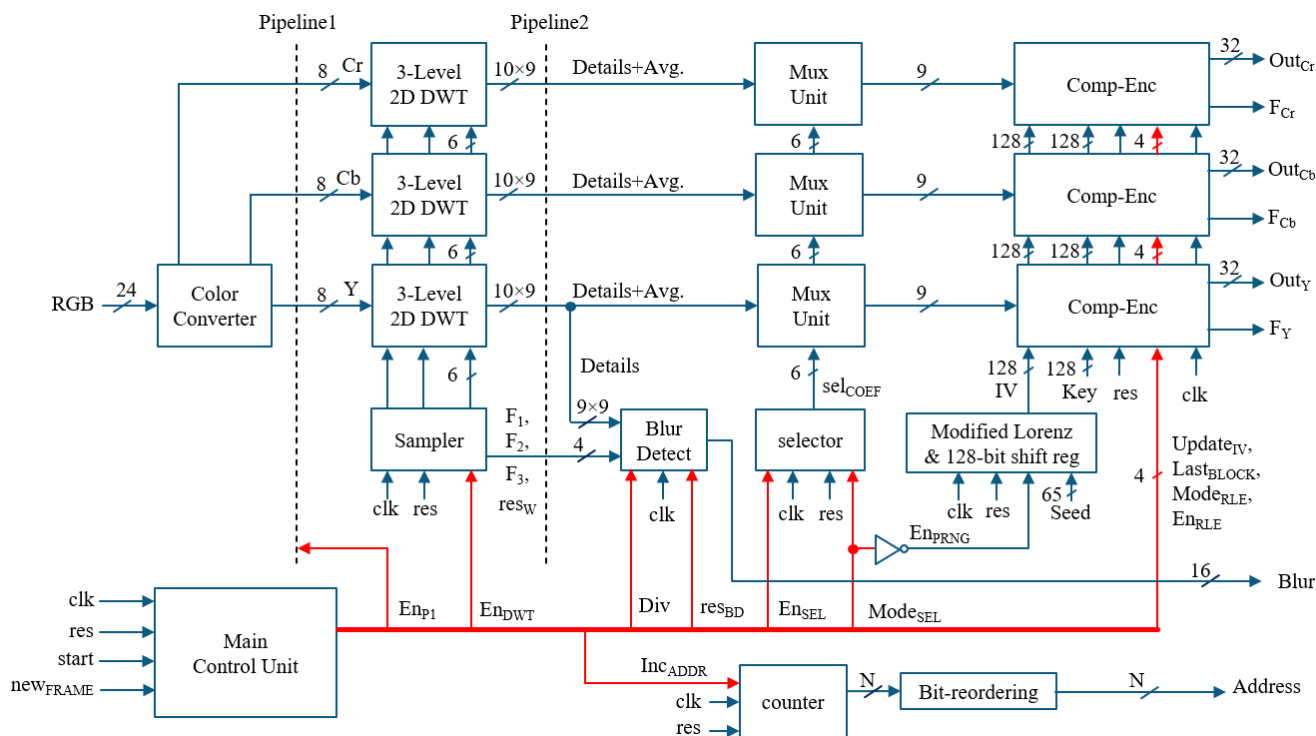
Pipeline1
Pipeline2

RGB
24
Color Converter
8 Cr
8 Cb
8 Y
3-Level 2D DWT
3-Level 2D DWT
3-Level 2D DWT
6
6
6
10×9
10×9
10×9
Details+Avg.
Details+Avg.
Details+Avg.
Mux Unit
Mux Unit
Mux Unit
6
6
6
sel$_{COEF}$
9
9
9
Comp-Enc
Comp-Enc
Comp-Enc
32
Out$_{Cr}$
F$_{Cr}$
32
Out$_{Cb}$
F$_{Cb}$
32
Out$_{Y}$
F$_{Y}$
128
128
4
128
128
4
128
IV
128
Key
res
clk
Details
Sampler
clk
res
F$_1$,
F$_2$,
F$_3$,
res$_W$
9×9
4
Blur Detect
clk
selector
clk
res
Modified Lorenz & 128-bit shift reg
clk
res
65
Seed
En$_{PRNG}$
Update$_{IV}$,
Last$_{BLOCK}$,
Mode$_{RLE}$,
En$_{RLE}$
4
16
Blur
clk
res
start
new$_{FRAME}$
Main Control Unit
En$_{P1}$
En$_{DWT}$
Div
res$_{BD}$
En$_{SEL}$
Mode$_{SEL}$
Inc$_{ADDR}$
clk
res
counter
N
Bit-reordering
N
Address